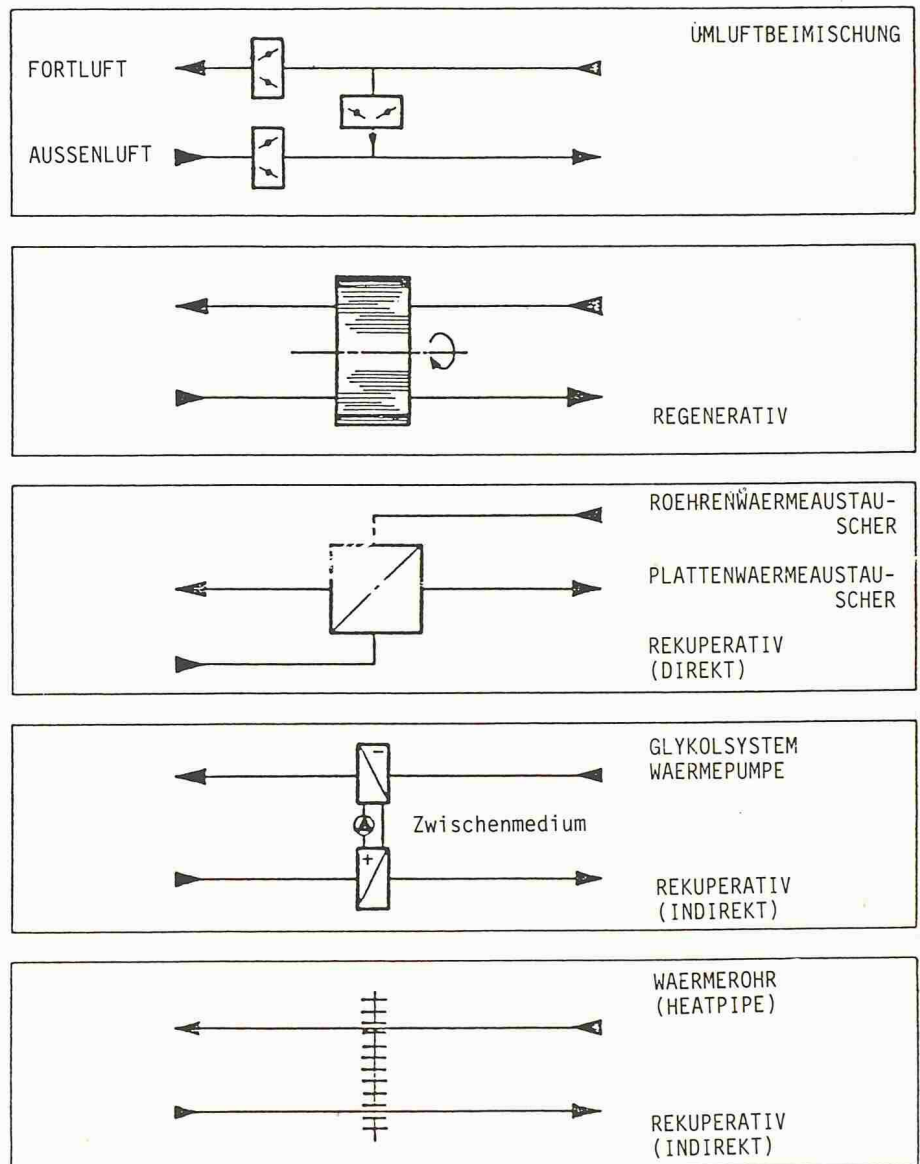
ÜMLUFTBEIMISCHUNG

FORTLUFT

AUSSENLUFT

REGENERATIV

ROEHRENẄAERMEAUSTAUSCHER

PLATTENWAERMEAUSTAUSCHER

REKUPERATIV (DIREKT)

GLYKOLSYSTEM WAERMEPUMPE

–

Zwischenmedium

+

REKUPERATIV (INDIREKT)

WAERMEROHR (HEATPIPE)

REKUPERATIV (INDIREKT)